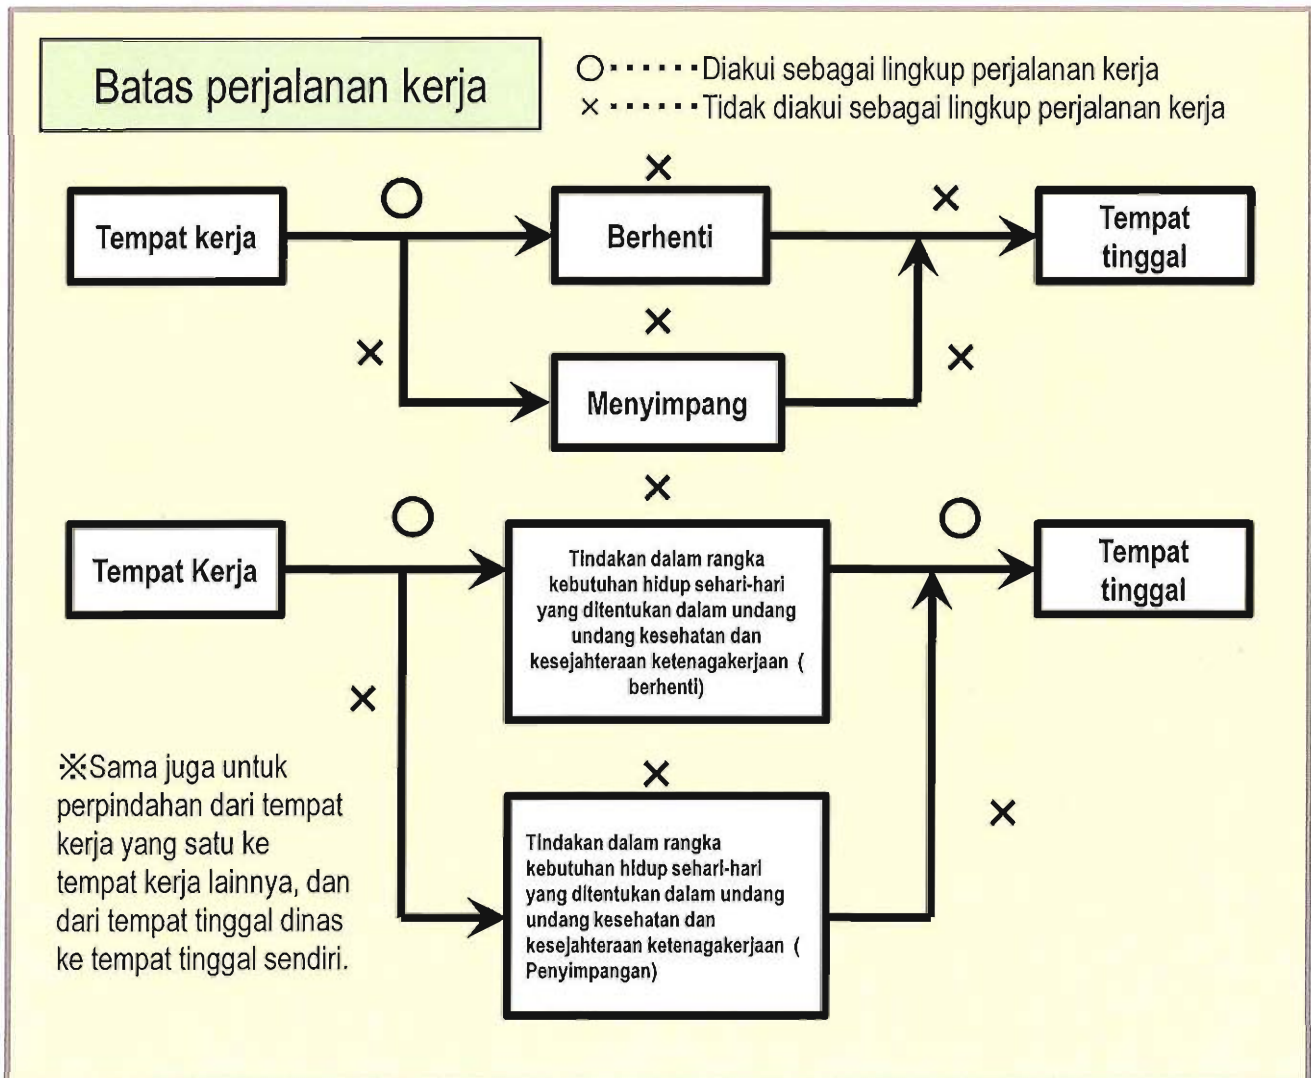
Batas perjalanan kerja

○······Diakui sebagai lingkup perjalanan kerja
×······Tidak diakui sebagai lingkup perjalanan kerja

×

Tempat kerja

○

Berhenti

×

Tempat tinggal

×

×

×

Menyimpang

×

Tempat Kerja

○

Tindakan dalam rangka kebutuhan hidup sehari-hari yang ditentukan dalam undang undang kesehatan dan kesejahteraan ketenagakerjaan ( berhenti)

○

Tempat tinggal

×

※Sama juga untuk perpindahan dari tempat kerja yang satu ke tempat kerja lainnya, dan dari tempat tinggal dinas ke tempat tinggal sendiri.

×

Tindakan dalam rangka kebutuhan hidup sehari-hari yang ditentukan dalam undang undang kesehatan dan kesejahteraan ketenagakerjaan ( Penyimpangan)

×